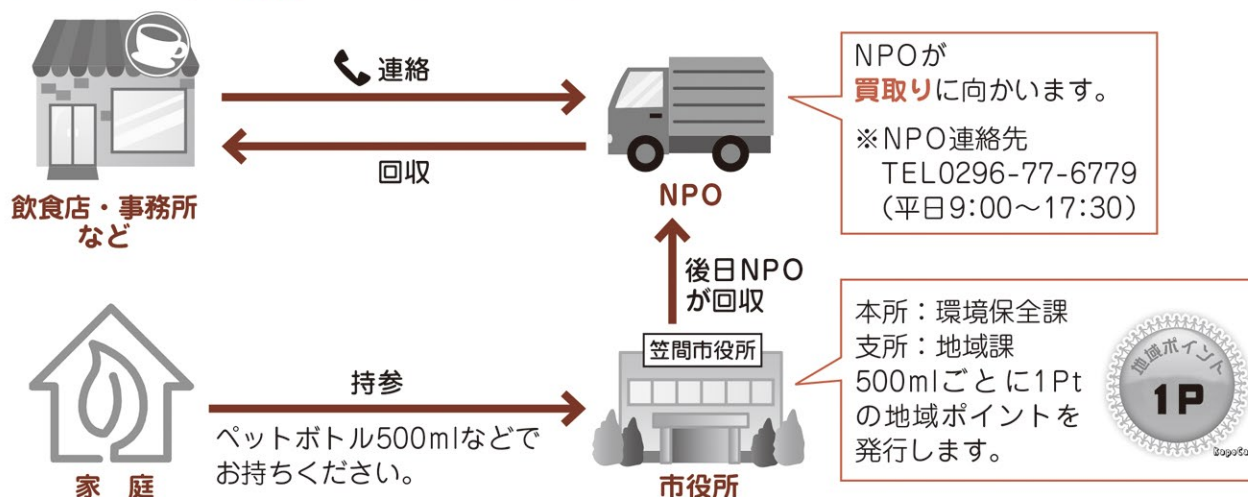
連絡

回収

飲食店・事務所など

NPO

NPOが買取りに向かいます。

※NPO連絡先
TEL0296-77-6779
（平日9:00～17:30）

後日NPOが回収

持参

ペットボトル500mlなどでお持ちください。

家庭

笠間市役所

市役所

本所：環境保全課
支所：地域課
500mlごとに1Ptの地域ポイントを発行します。

地域ポイント
1P